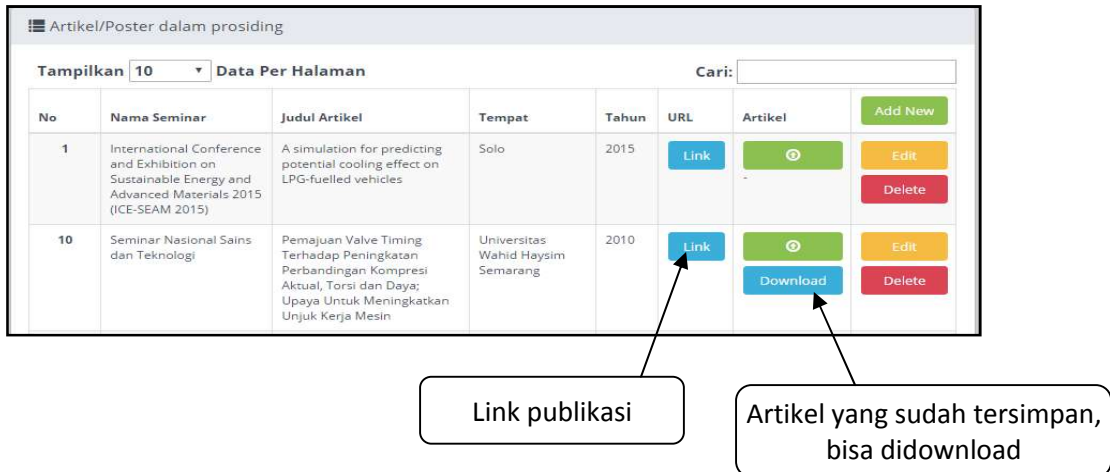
Artikel/Poster dalam prosiding

Tampilkan 10 Data Per Halaman

Cari:

| No | Nama Seminar | Judul Artikel | Tempat | Tahun | URL | Artikel | Add New |
|---|---|---|---|---|---|---|---|
| 1 | International Conference and Exhibition on Sustainable Energy and Advanced Materials 2015 (ICE-SEAM 2015) | A simulation for predicting potential cooling effect on LPG-fuelled vehicles | Solo | 2015 | Link | - | Edit Delete |
| 10 | Seminar Nasional Sains dan Teknologi | Pemajuan Valve Timing Terhadap Peningkatan Perbandingan Kompresi Aktual, Torsi dan Daya; Upaya Untuk Meningkatkan Unjuk Kerja Mesin | Universitas Wahid Haysim Semarang | 2010 | Link | Download | Edit Delete |

Link publikasi

Artikel yang sudah tersimpan, bisa didownload